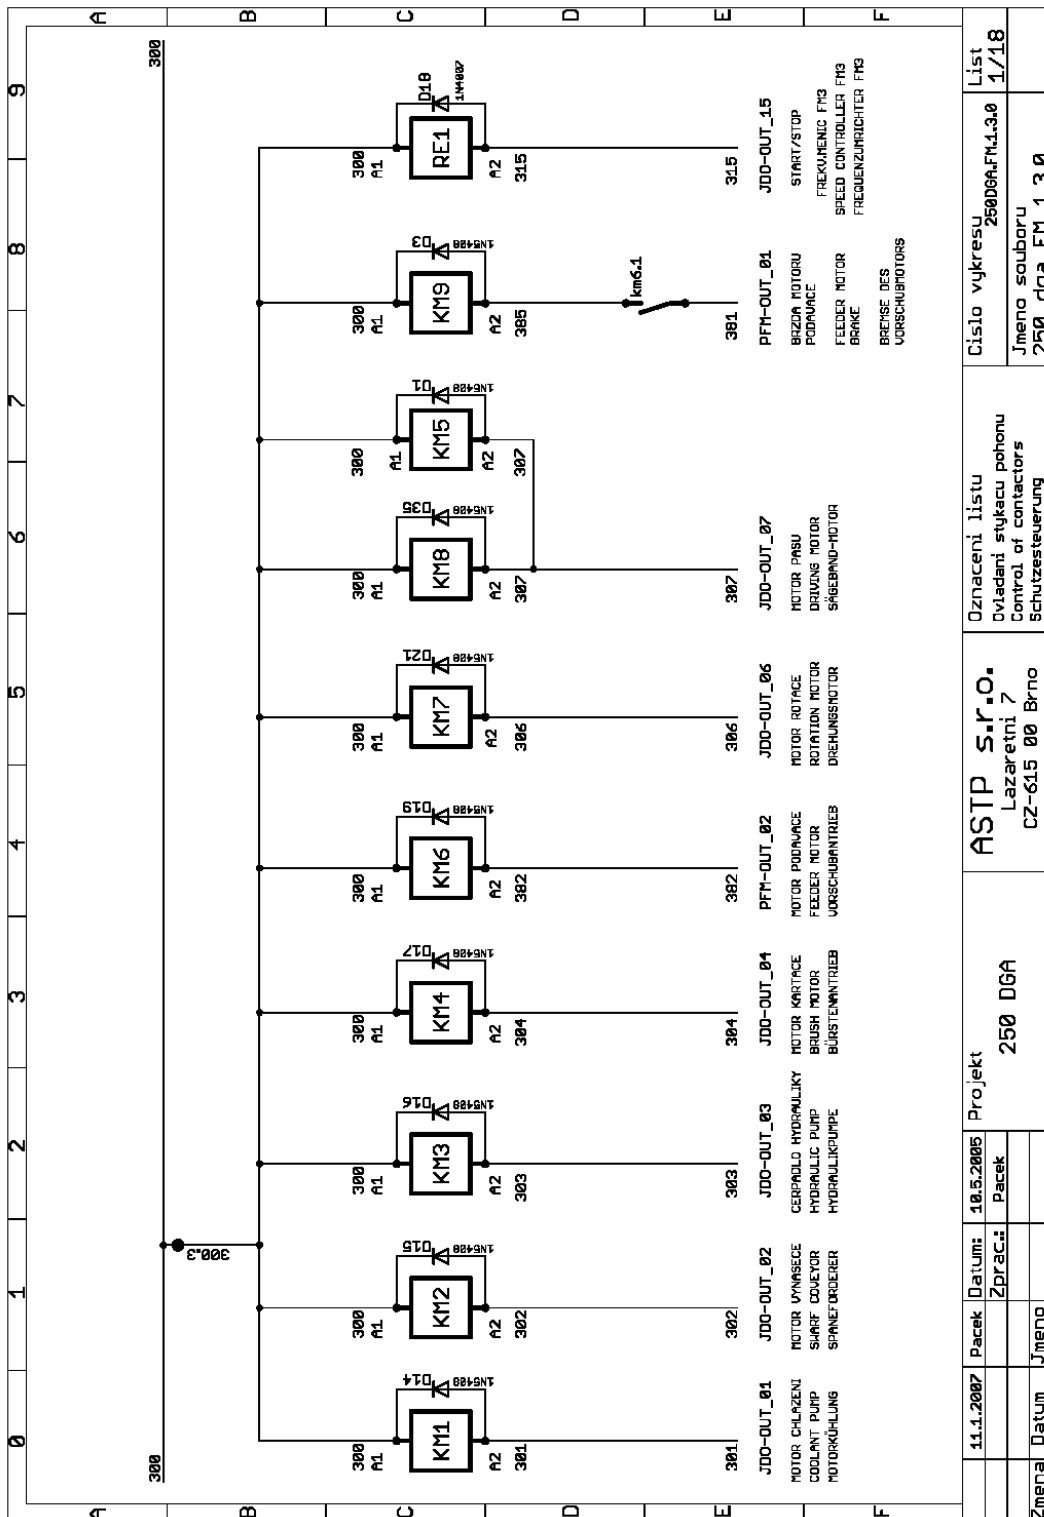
A B C D E F

0 1 2 3 4 5 6 7 8 9

300

300

300.3

300
A1
KM1
A2
301
1N5408 D14
301
JDO-OUT_01
MOTOR CHLAZENI
COOLANT PUMP
MOTORKÜHLUNG

300
A1
KM2
A2
302
1N5408 D15
302
JDO-OUT_02
MOTOR VYNASECE
SWARF COVEYOR
SPANEFORDERER

300
A1
KM3
A2
303
1N5408 D16
303
JDO-OUT_03
CERPADLO HYDRAULIKY
HYDRAULIC PUMP
HYDRAULIKPUMPE

300
A1
KM4
A2
304
1N5408 D17
304
JDO-OUT_04
MOTOR KARTACE
BRUSH MOTOR
BÜRSTENANTRIEB

300
A1
KM6
A2
302
1N5408 D19
302
PFM-OUT_02
MOTOR PODAVACE
FEEDER MOTOR
VORSCHUBANTRIEB

300
A1
KM7
A2
306
1N5408 D21
306
JDO-OUT_06
MOTOR ROTACE
ROTATION MOTOR
DREHUNGSMOTOR

300
A1
KM8
A2
307
1N5408 D35
307
JDO-OUT_07
MOTOR PASU
DRIVING MOTOR
SÄGEBAND-MOTOR

300
A1
KM5
A2
307
1N5408 D1

300
A1
KM9
A2
305
1N5408 D3
km6.1
301
PFM-OUT_01
BRZDA MOTORU PODAVACE
FEEDER MOTOR BRAKE
BREMSE DES VORSCHUBMOTORS

300
A1
RE1
A2
315
D10 1N4007
315
JDO-OUT_15
START/STOP
FREKV.MENIC FM3
SPEED CONTROLLER FM3
FREQUENZUMRICHTER FM3

| 11.1.2007 | Pacek | Datum: | 10.5.2005 | Projekt | ASTP s.r.o. | Oznaceni listu | Cislo vykresu | List |
|---|---|---|---|---|---|---|---|---|
| | | Zprac.: | Pacek | 250 DGA | Lazaretni 7 CZ-615 00 Brno | Ovladani stykacu pohonu Control of contactors Schutzesteuerung | 250DGA.FM.1.3.0 | 1/18 |
| Zmena | Datum | Jmeno | | | | | Jmeno souboru 250 dga FM 1 3 0 | |